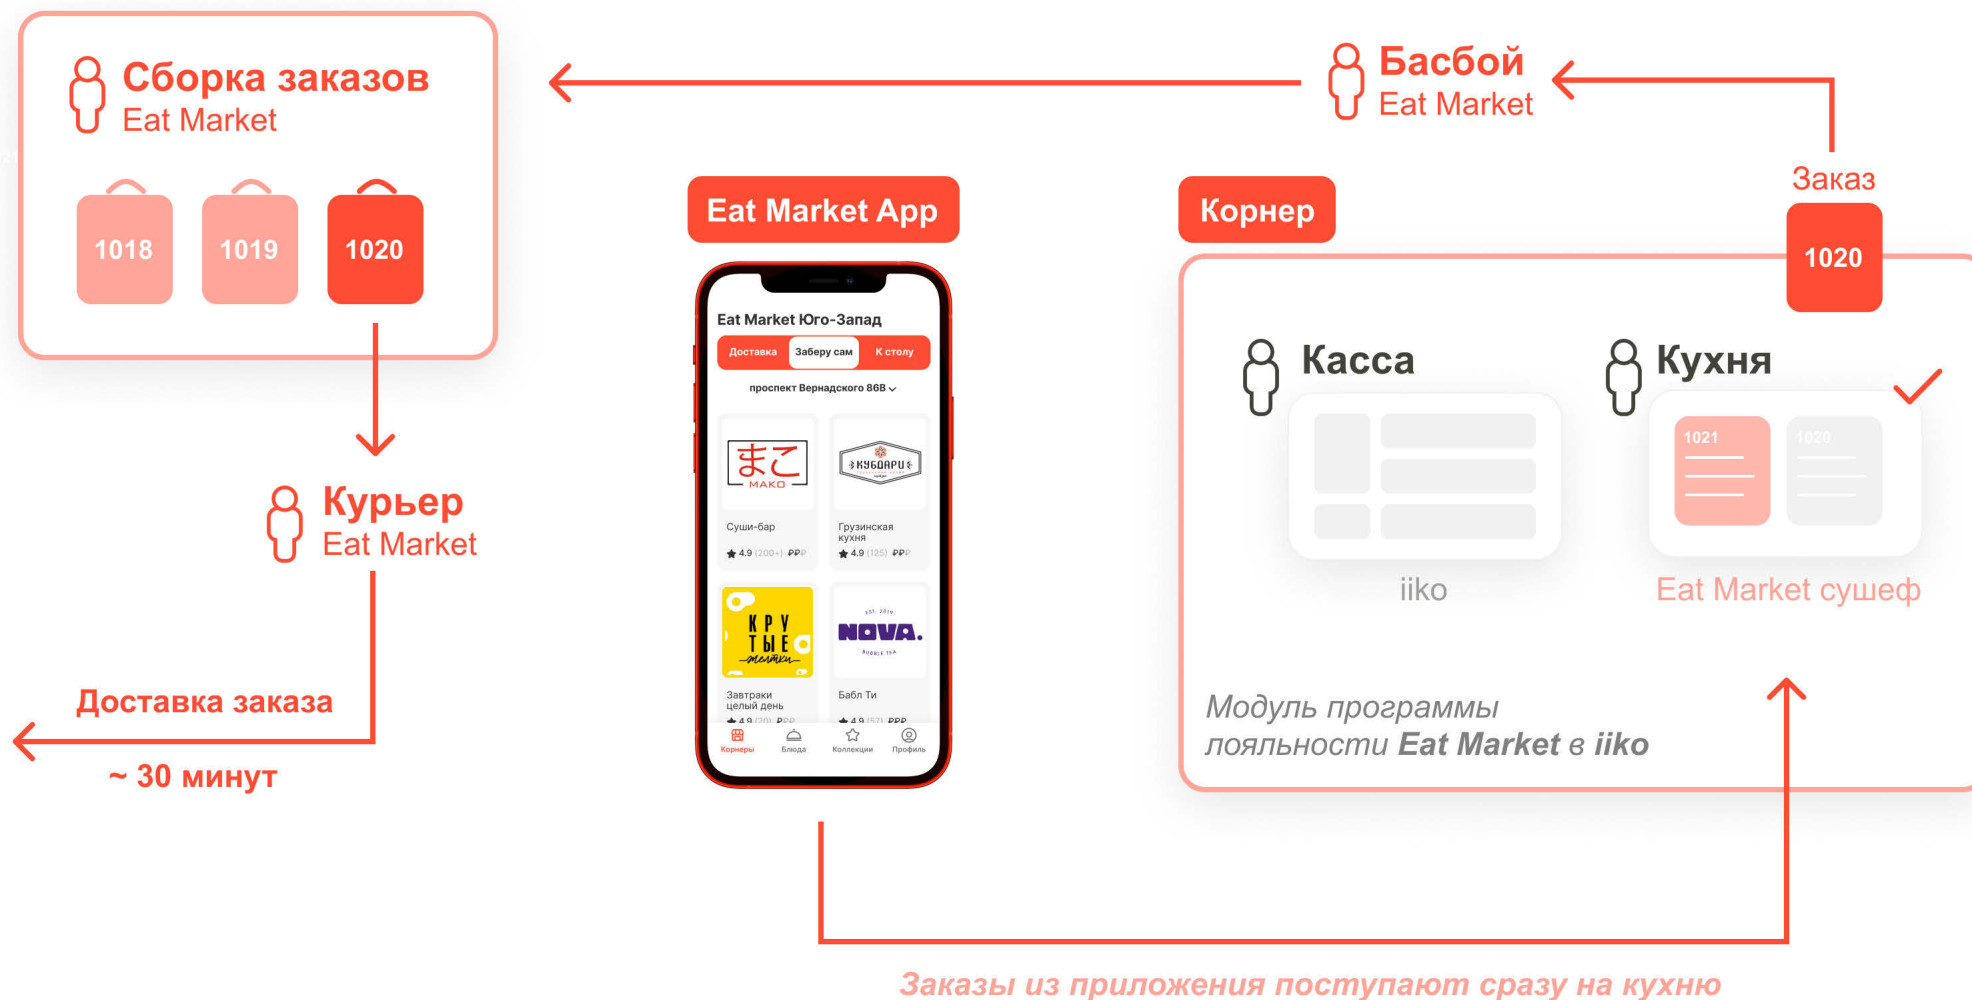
Сборка заказов
Eat Market

1018
1019
1020

Басбой
Eat Market

Заказ

Eat Market App

Корнер

1020

Eat Market Юго-Запад
Доставка
Заберу сам
К столу
проспект Вернадского 86В

まこ MAKO
Суши-бар
4.9 (200+) ₽₽₽

КУБДАРИ
Грузинская кухня
4.9 (125) ₽₽₽

КРУТЫЕ желтки
Завтраки целый день
4.9 (20) ₽₽₽

EST 2019 NOVA. BUBBLE TEA
Бабл Ти
4.9 (57) ₽₽₽

Корнеры
Блюда
Коллекции
Профиль

Касса
Кухня

1021
1020

iiko
Eat Market сушеф

Курьер
Eat Market

Доставка заказа
~ 30 минут

Модуль программы лояльности Eat Market в iiko

Заказы из приложения поступают сразу на кухню